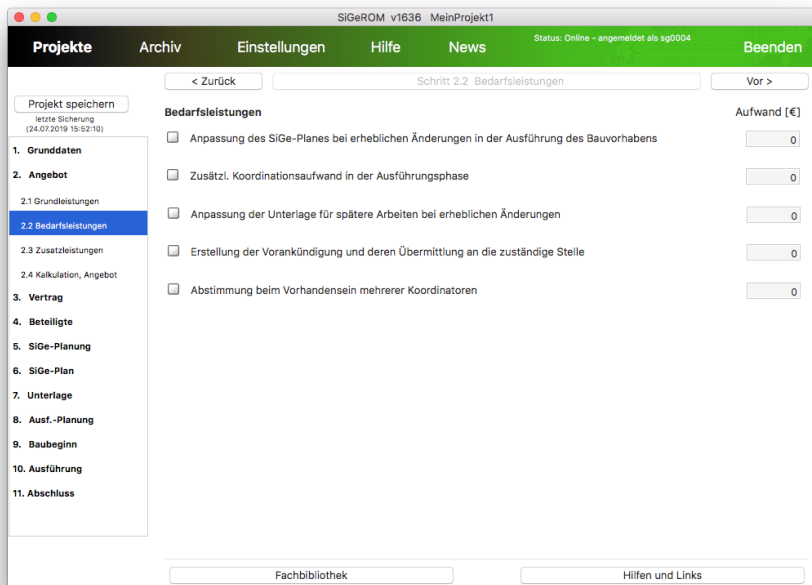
SiGeROM v1636 MeinProjekt1

Projekte Archiv Einstellungen Hilfe News Status: Online - angemeldet als sg0004 Beenden

< Zurück Schritt 2.2 Bedarfsleistungen Vor >

Projekt speichern
letzte Sicherung (24.07.2019 15:52:10)

1. Grunddaten
2. Angebot
2.1 Grundleistungen
2.2 Bedarfsleistungen
2.3 Zusatzleistungen
2.4 Kalkulation, Angebot
3. Vertrag
4. Beteiligte
5. SiGe-Planung
6. SiGe-Plan
7. Unterlage
8. Ausf.-Planung
9. Baubeginn
10. Ausführung
11. Abschluss

Bedarfsleistungen Aufwand [€]

Anpassung des SiGe-Planes bei erheblichen Änderungen in der Ausführung des Bauvorhabens 0

Zusätzl. Koordinationsaufwand in der Ausführungsphase 0

Anpassung der Unterlage für spätere Arbeiten bei erheblichen Änderungen 0

Erstellung der Vorankündigung und deren Übermittlung an die zuständige Stelle 0

Abstimmung beim Vorhandensein mehrerer Koordinatoren 0

Fachbibliothek Hilfen und Links